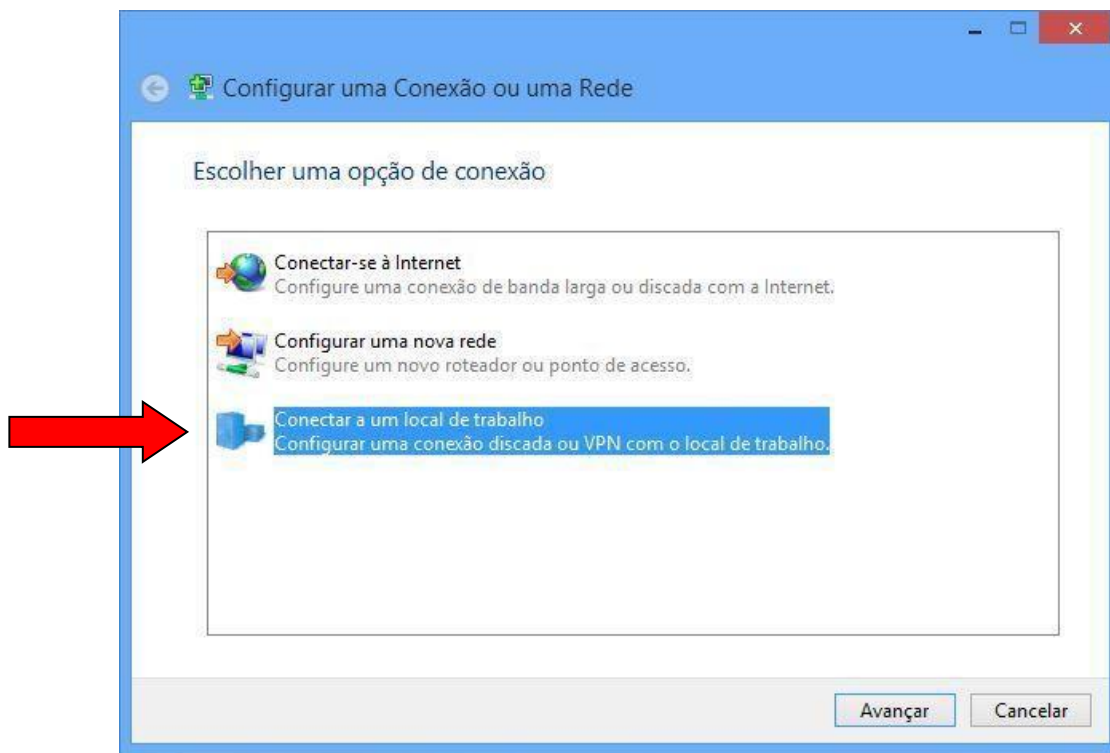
Configurar uma Conexão ou uma Rede

Escolher uma opção de conexão

Conectar-se à Internet
Configure uma conexão de banda larga ou discada com a Internet.

Configurar uma nova rede
Configure um novo roteador ou ponto de acesso.

Conectar a um local de trabalho
Configurar uma conexão discada ou VPN com o local de trabalho.

Avançar
Cancelar